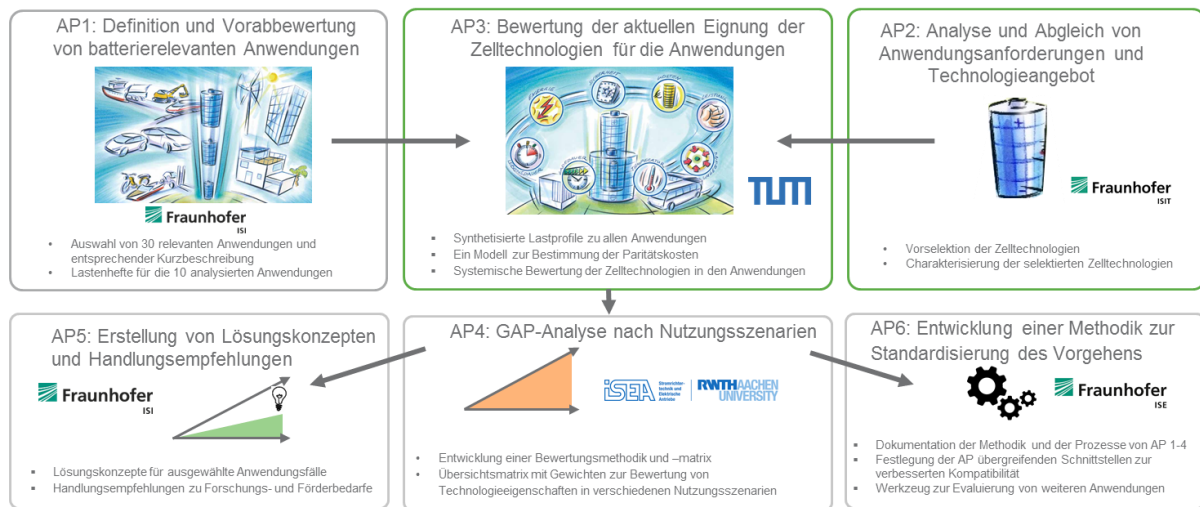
AP1: Definition und Vorabbewertung von batterierelevanten Anwendungen

Fraunhofer ISI

- Auswahl von 30 relevanten Anwendungen und entsprechender Kurzbeschreibung
- Lastenhefte für die 10 analysierten Anwendungen

AP3: Bewertung der aktuellen Eignung der Zelltechnologien für die Anwendungen

TUM

- Synthetisierte Lastprofile zu allen Anwendungen
- Ein Modell zur Bestimmung der Paritätskosten
- Systemische Bewertung der Zelltechnologien in den Anwendungen

AP2: Analyse und Abgleich von Anwendungsanforderungen und Technologieangebot

Fraunhofer ISIT

- Vorselektion der Zelltechnologien
- Charakterisierung der selektierten Zelltechnologien

AP5: Erstellung von Lösungskonzepten und Handlungsempfehlungen

Fraunhofer ISI

- Lösungskonzepte für ausgewählte Anwendungsfälle
- Handlungsempfehlungen zu Forschungs- und Förderbedarfe

AP4: GAP-Analyse nach Nutzungsszenarien

ISEA Stromrichtertechnik und Elektrische Antriebe | RWTH AACHEN UNIVERSITY

- Entwicklung einer Bewertungsmethodik und –matrix
- Übersichtsmatrix mit Gewichten zur Bewertung von Technologieeigenschaften in verschiedenen Nutzungsszenarien

AP6: Entwicklung einer Methodik zur Standardisierung des Vorgehens

Fraunhofer ISE

- Dokumentation der Methodik und der Prozesse von AP 1-4
- Festlegung der AP übergreifenden Schnittstellen zur verbesserten Kompatibilität
- Werkzeug zur Evaluierung von weiteren Anwendungen